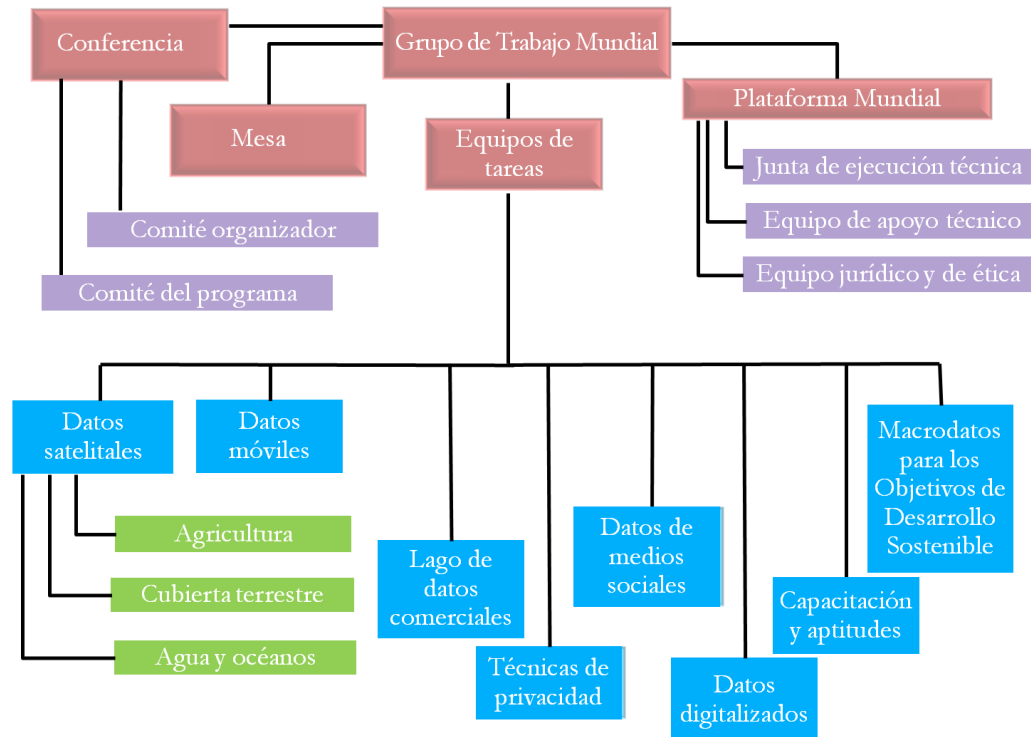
Conferencia

Grupo de Trabajo Mundial

Mesa

Equipos de tareas

Plataforma Mundial

Junta de ejecución técnica

Equipo de apoyo técnico

Equipo jurídico y de ética

Comité organizador

Comité del programa

Datos satelitales

Datos móviles

Agricultura

Cubierta terrestre

Agua y océanos

Lago de datos comerciales

Técnicas de privacidad

Datos de medios sociales

Datos digitalizados

Capacitación y aptitudes

Macrodatos para los Objetivos de Desarrollo Sostenible